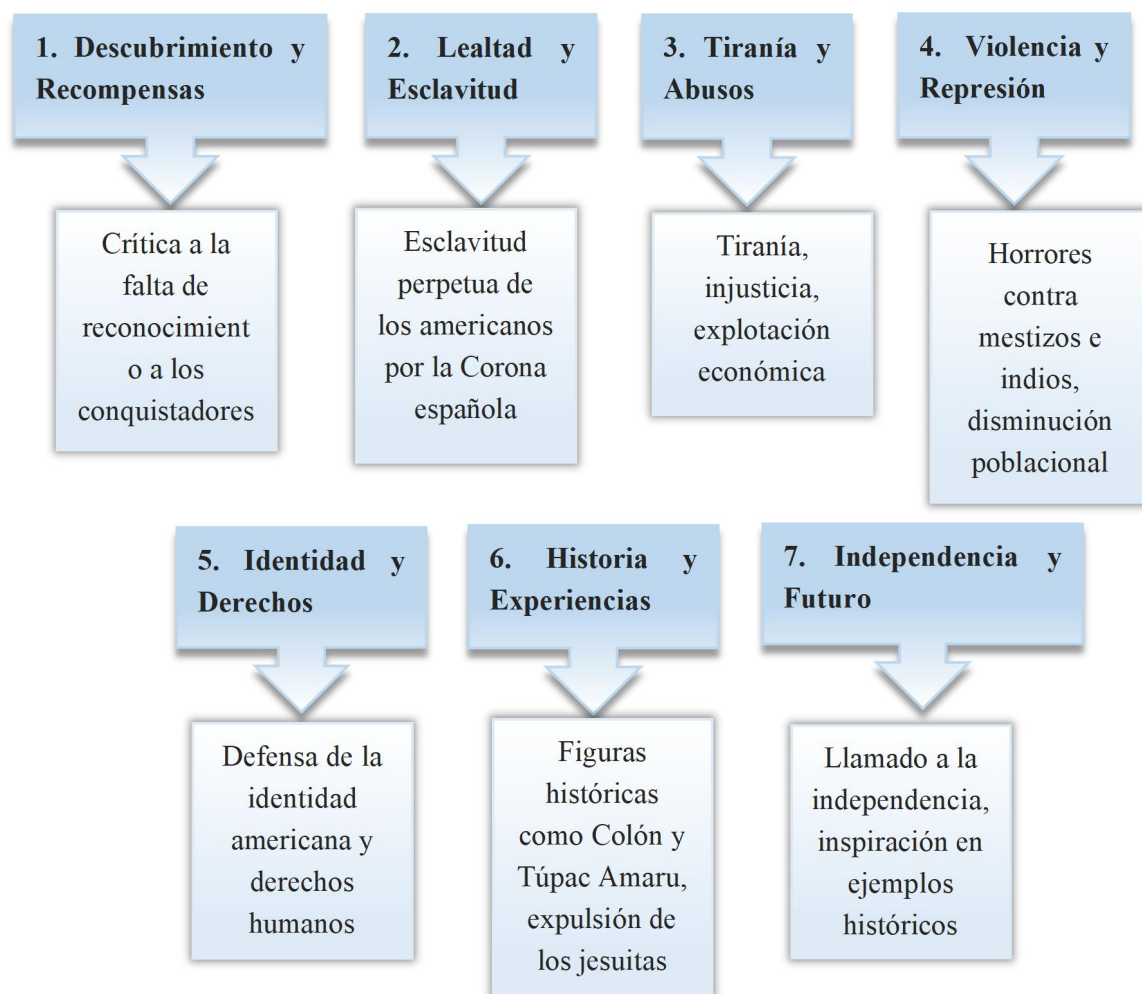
1. Descubrimiento y Recompensas

Crítica a la falta de reconocimient o a los conquistadores

2. Lealtad y Esclavitud

Esclavitud perpetua de los americanos por la Corona española

3. Tiranía y Abusos

Tiranía, injusticia, explotación económica

4. Violencia y Represión

Horrores contra mestizos e indios, disminución poblacional

5. Identidad y Derechos

Defensa de la identidad americana y derechos humanos

6. Historia y Experiencias

Figuras históricas como Colón y Túpac Amaru, expulsión de los jesuitas

7. Independencia y Futuro

Llamado a la independencia, inspiración en ejemplos históricos